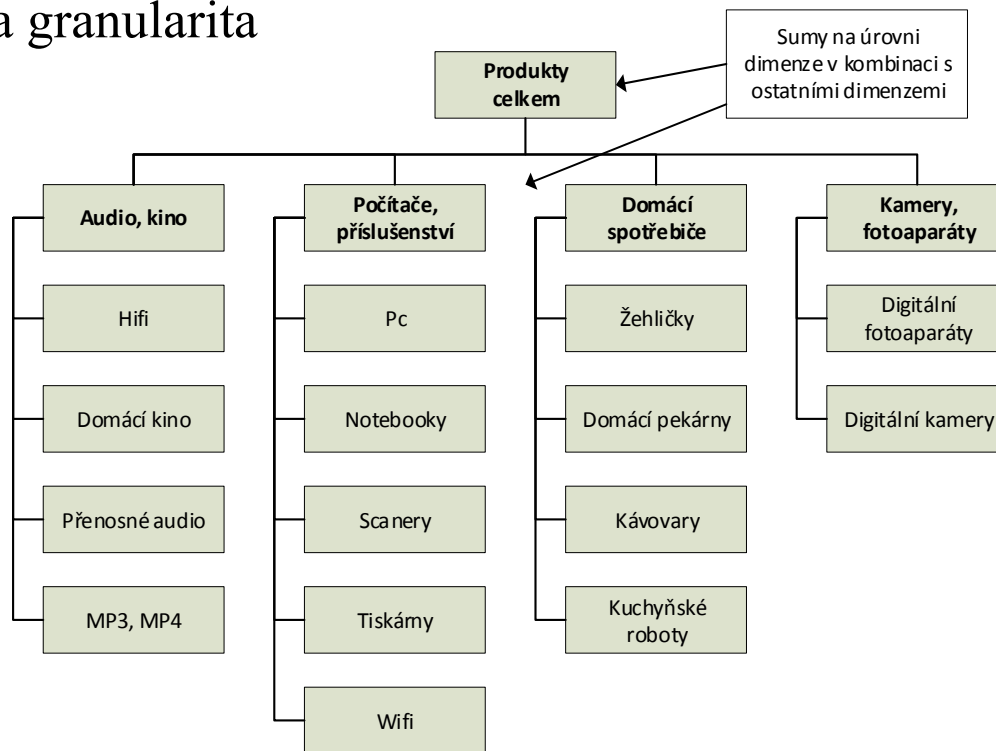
a granularita

Sumy na úrovni dimenze v kombinaci s ostatními dimenzemi

Produkty celkem

Audio, kino

Hifi

Domácí kino

Přenosné audio

MP3, MP4

Počítače, příslušenství

Pc

Notebooky

Scanery

Tiskárny

Wifi

Domácí spotřebiče

Žehličky

Domácí pekárny

Kávovary

Kuchyňské roboty

Kamery, fotoaparáty

Digitální fotoaparáty

Digitální kamery